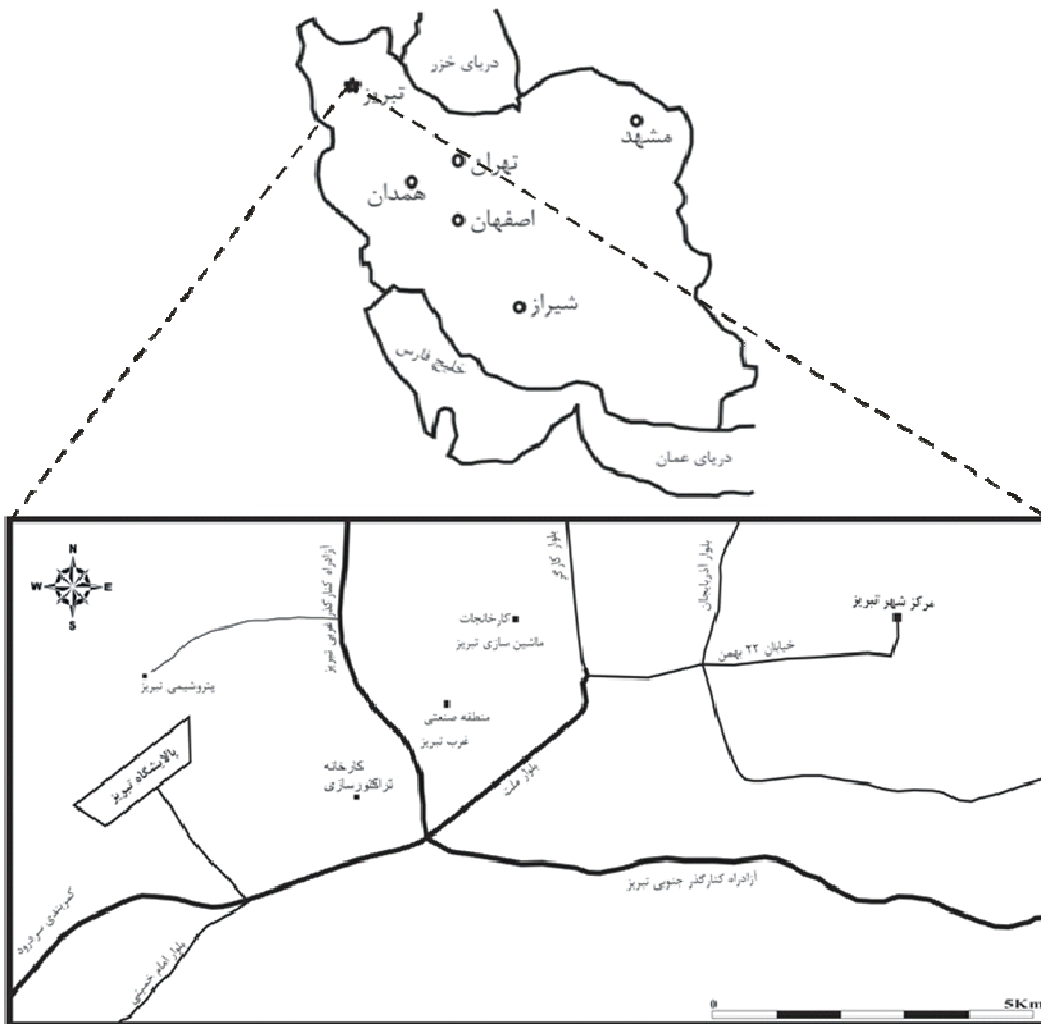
دریای خزر
تبریز
مشهد
تهران
همدان
اصفهان
شیراز
خلیج فارس
دریای عمان

N
W
E
S
آزادراه کنارگذر غربی تبریز
بلوار کارگر
بلوار آذربایجان
مرکز شهر تبریز
کارخانجات ماشین سازی تبریز
خیابان ۲۲ بهمن
پتروشیمی تبریز
منطقه صنعتی غرب تبریز
پالایشگاه تبریز
کارخانه تراکتورسازی
بلوار ملل
آزادراه کنارگذر جنوبی تبریز
کمربندی سردرود
بلوار امام خمینی
0
5Km